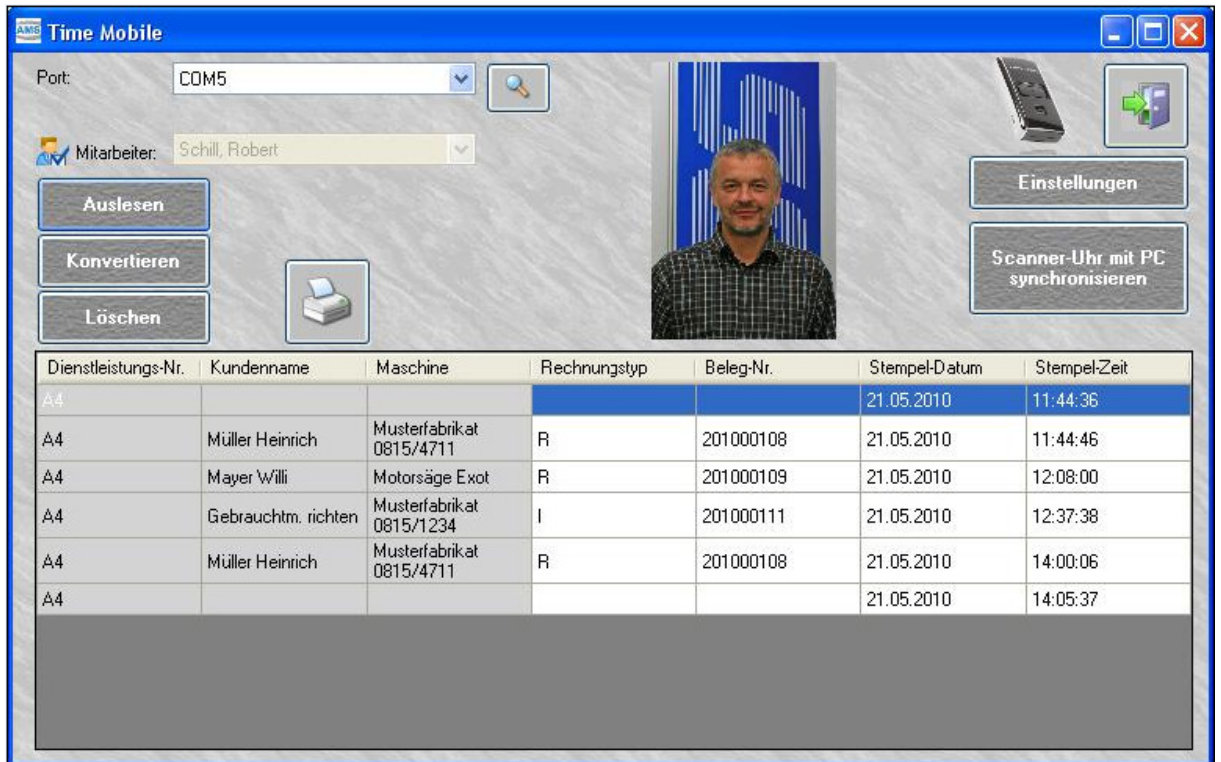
AMS Time Mobile

Port: COM5

Mitarbeiter: Schill, Robert

Auslesen

Konvertieren

Löschen

Einstellungen

Scanner-Uhr mit PC synchronisieren

| Dienstleistungs-Nr. | Kundenname | Maschine | Rechnungstyp | Beleg-Nr. | Stempel-Datum | Stempel-Zeit |
|---|---|---|---|---|---|---|
| A4 | | | | | 21.05.2010 | 11:44:36 |
| A4 | Müller Heinrich | Musterfabrikat 0815/4711 | R | 201000108 | 21.05.2010 | 11:44:46 |
| A4 | Mayer Willi | Motorsäge Exot | R | 201000109 | 21.05.2010 | 12:08:00 |
| A4 | Gebrauchtm. richten | Musterfabrikat 0815/1234 | I | 201000111 | 21.05.2010 | 12:37:38 |
| A4 | Müller Heinrich | Musterfabrikat 0815/4711 | R | 201000108 | 21.05.2010 | 14:00:06 |
| A4 | | | | | 21.05.2010 | 14:05:37 |